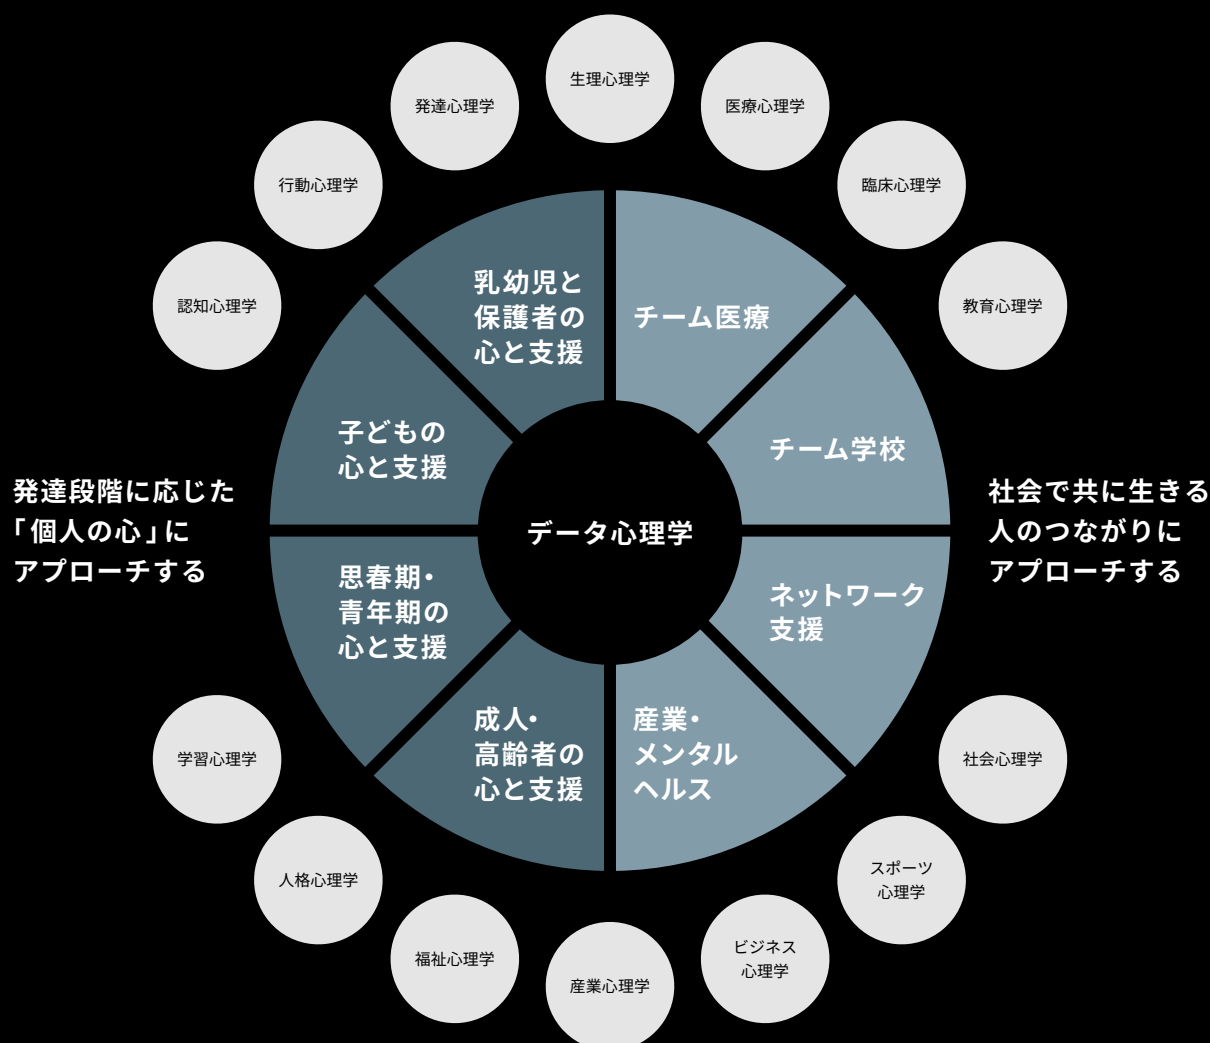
生理心理学

発達心理学

医療心理学

行動心理学

臨床心理学

認知心理学

教育心理学

乳幼児と
保護者の
心と支援

チーム医療

子どもの
心と支援

チーム学校

発達段階に応じた
「個人の心」に
アプローチする

データ心理学

社会で共に生きる
人のつながりに
アプローチする

思春期・
青年期の
心と支援

ネットワーク
支援

成人・
高齢者の
心と支援

産業・
メンタル
ヘルス

学習心理学

社会心理学

人格心理学

スポーツ
心理学

福祉心理学

ビジネス
心理学

産業心理学